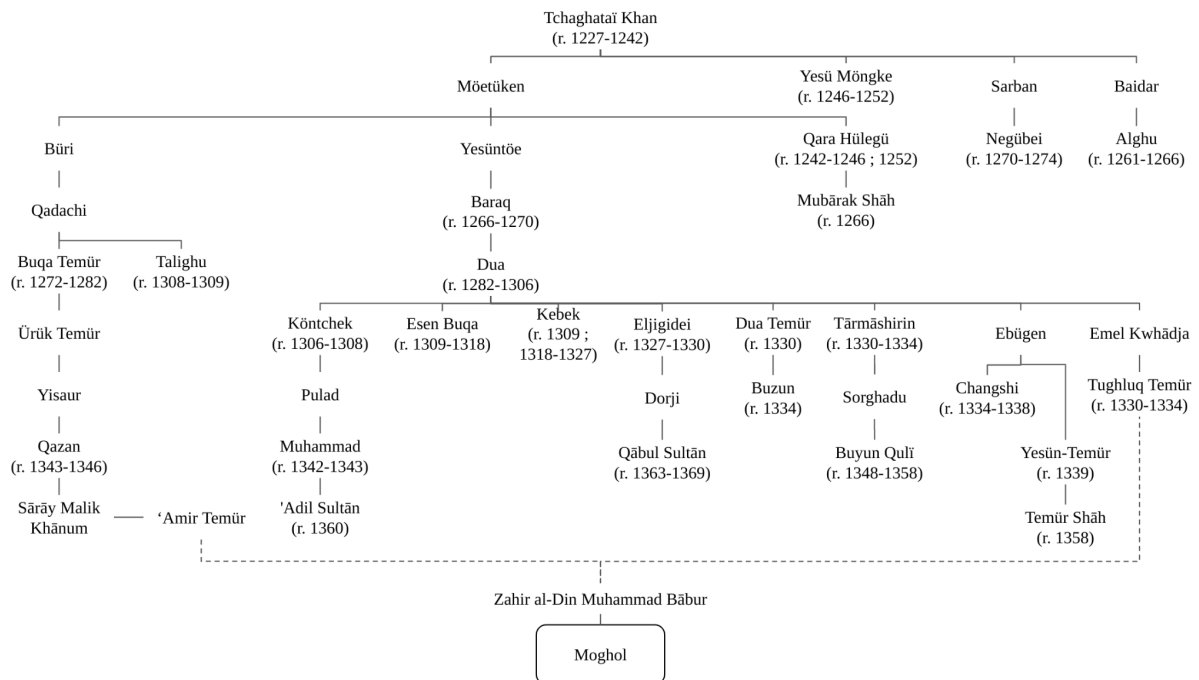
Tchaghataï Khan
(r. 1227-1242)

Möetüken

Yesü Möngke
(r. 1246-1252)

Sarban

Baidar

Büri

Yesüntöe

Qara Hülegü
(r. 1242-1246 ; 1252)

Negübei
(r. 1270-1274)

Alghu
(r. 1261-1266)

Qadachi

Baraq
(r. 1266-1270)

Mubārak Shāh
(r. 1266)

Buqa Temür
(r. 1272-1282)

Talighu
(r. 1308-1309)

Dua
(r. 1282-1306)

Ürük Temür

Köntchek
(r. 1306-1308)

Esen Buqa
(r. 1309-1318)

Kebek
(r. 1309 ;
1318-1327)

Eljigidei
(r. 1327-1330)

Dua Temür
(r. 1330)

Tārmāshirin
(r. 1330-1334)

Ebügen

Emel Kwhādja

Yisaur

Pulad

Dorji

Buzun
(r. 1334)

Sorghadu

Changshi
(r. 1334-1338)

Tughluq Temür
(r. 1330-1334)

Qazan
(r. 1343-1346)

Muhammad
(r. 1342-1343)

Qābul Sultān
(r. 1363-1369)

Buyun Qulï
(r. 1348-1358)

Yesün-Temür
(r. 1339)

Sārāy Malik
Khānum

‘Amir Temür

'Adil Sultān
(r. 1360)

Temür Shāh
(r. 1358)

Zahir al-Din Muhammad Bābur

Moghol